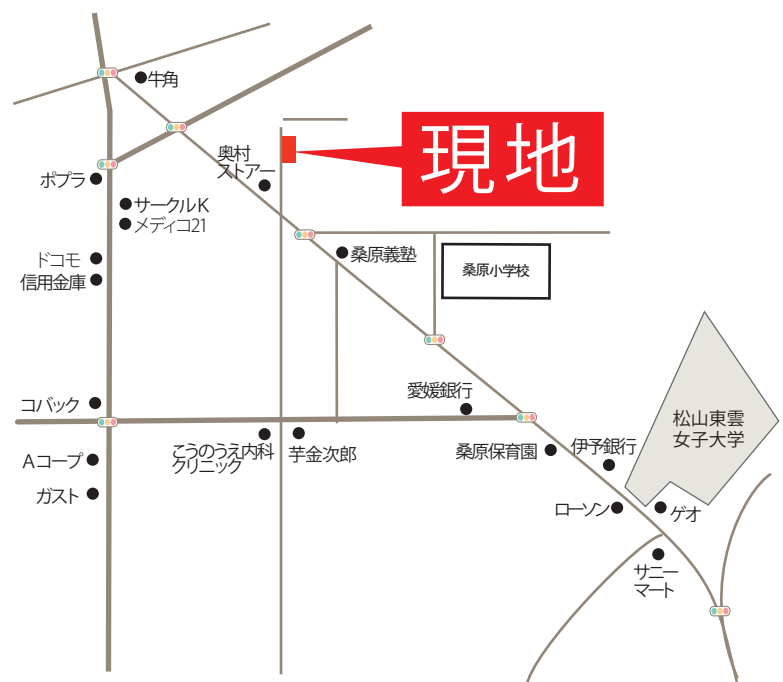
現地

牛角

奥村
ストアー

ポプラ

サークルK

メディコ21

桑原義塾

桑原小学校

ドコモ

信用金庫

コバック

愛媛銀行

松山東雲
女子大学

こうのうえ内科
クリニック

芋金次郎

桑原保育園

伊予銀行

Aコープ

ガスト

ローソン

ゲオ

サニー
マート